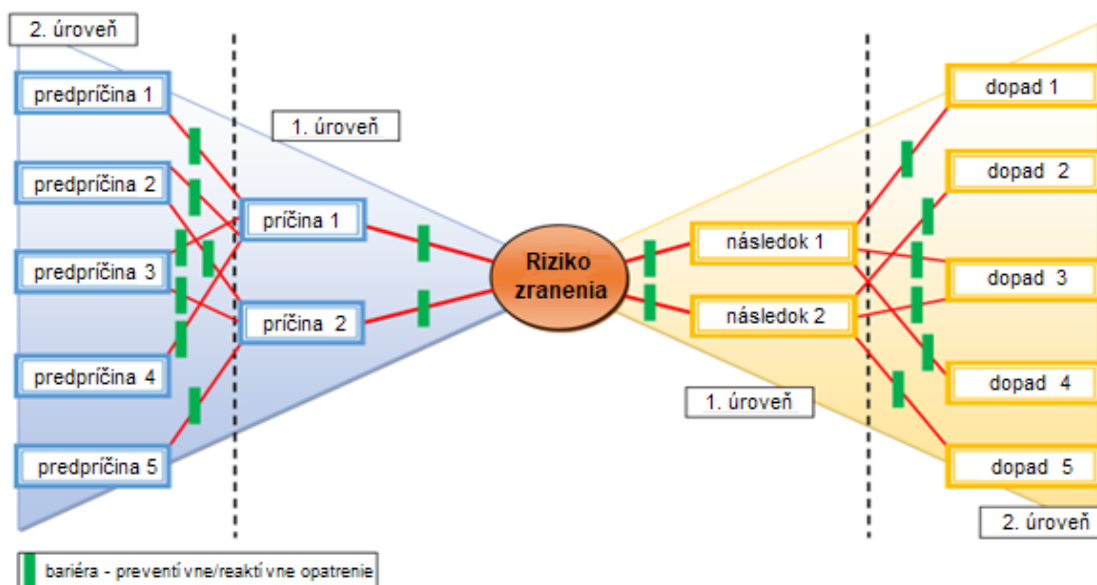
2. úroveň

predpríčina 1

predpríčina 2

predpríčina 3

predpríčina 4

predpríčina 5

1. úroveň

príčina 1

príčina 2

Riziko zranenia

následok 1

následok 2

1. úroveň

dopad 1

dopad 2

dopad 3

dopad 4

dopad 5

2. úroveň

bariéra - preventí vne/reaktí vne opatrenie